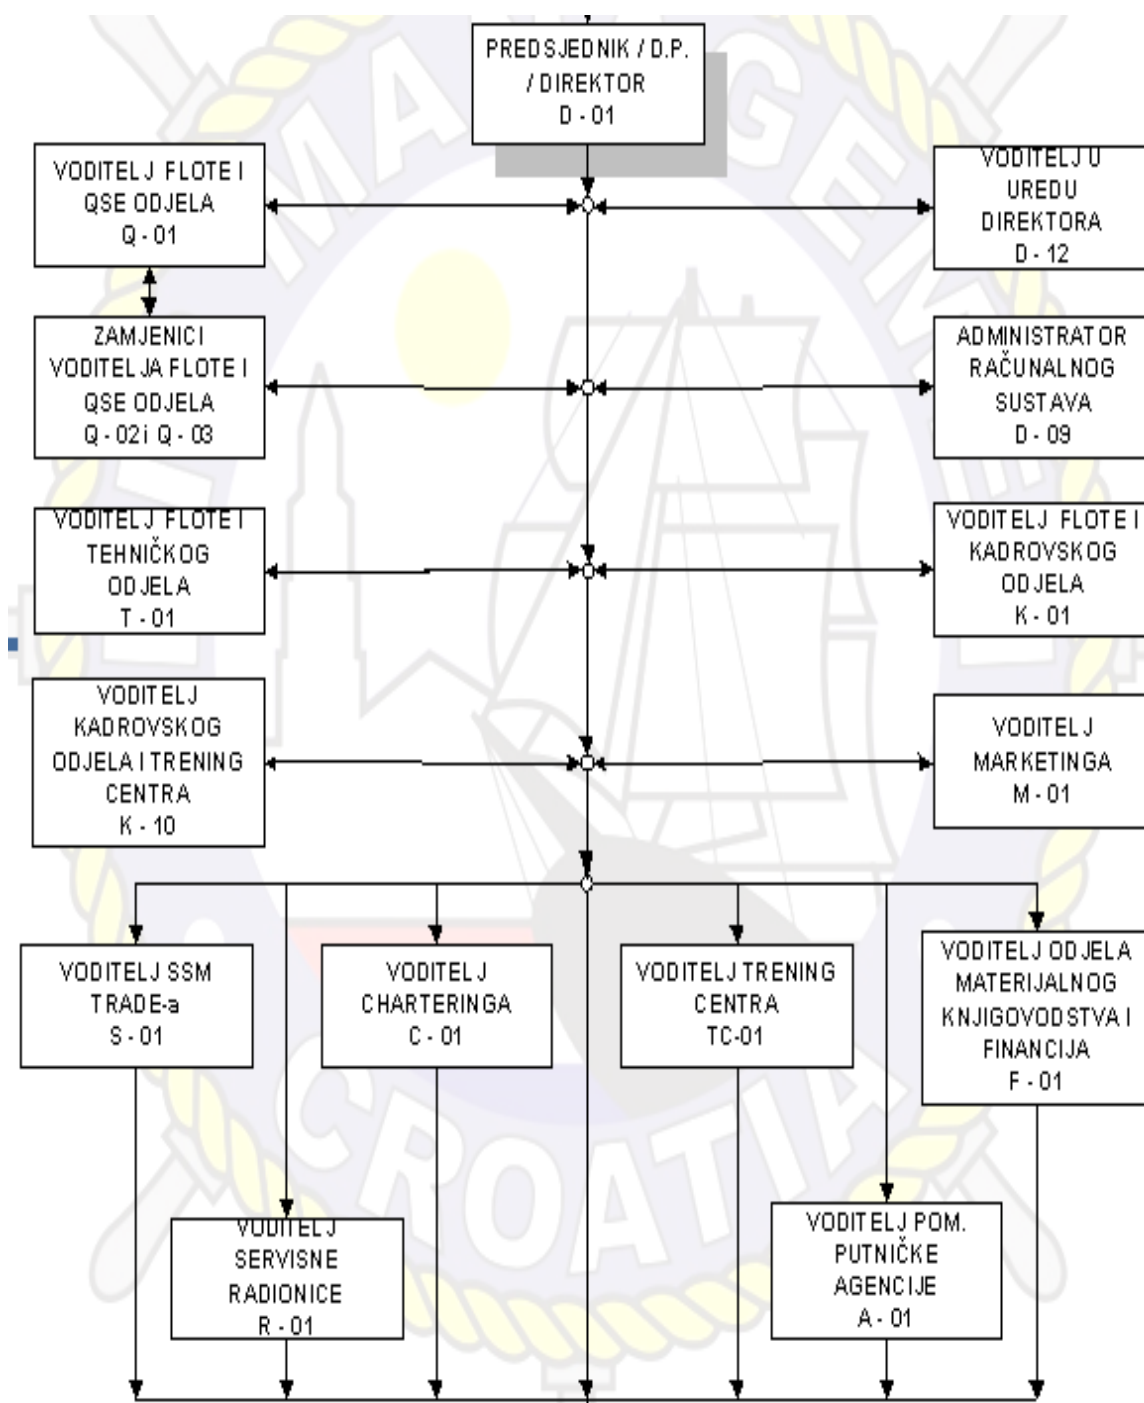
PREDSJEDNIK / D.P. / DIREKTOR D - 01

VODITELJ FLOTE I QSE ODJELA Q - 01

VODITELJ U UREDU DIREKTORA D - 12

ZAMJENICI VODITELJA FLOTE I QSE ODJELA Q - 02 i Q - 03

ADMINISTRATOR RAČUNALNOG SUSTAVA D - 09

VODITELJ FLOTE I TEHNIČKOG ODJELA T - 01

VODITELJ FLOTE I KADROVSKOG ODJELA K - 01

VODITELJ KADROVSKOG ODJELA I TRENING CENTRA K - 10

VODITELJ MARKETINGA M - 01

VODITELJ SSM TRADE-a S - 01

VODITELJ CHARTERINGA C - 01

VODITELJ TRENING CENTRA TC-01

VODITELJ ODJELA MATERIJALNOG KNJIGOVODSTVA I FINANCIJA F - 01

VODITELJ SERVISNE RADIONICE R - 01

VODITELJ POM. PUTNIČKE AGENCIJE A - 01